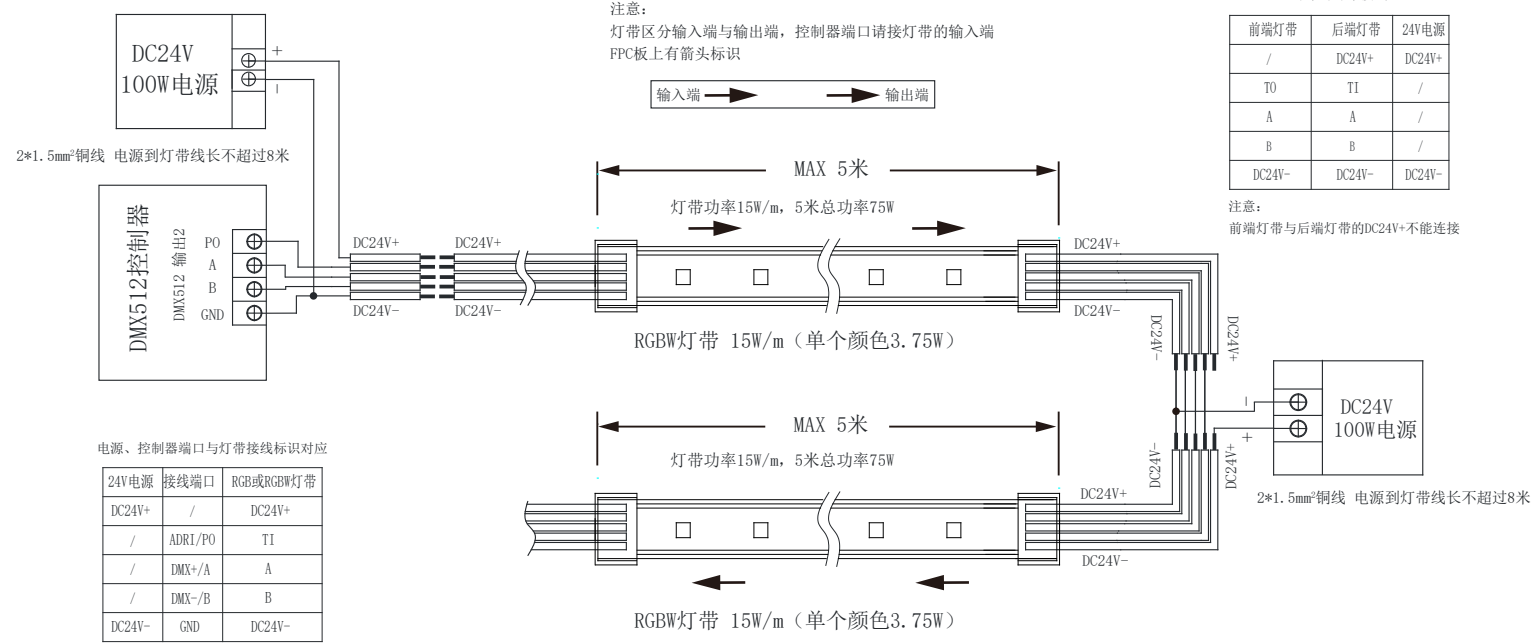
DC24V
100W电源
+
-

2*1.5mm²铜线 电源到灯带线长不超过8米

DMX512控制器
DMX512 输出2
PO
A
B
GND

注意：
灯带区分输入端与输出端，控制器端口请接灯带的输入端
FPC板上有箭头标识

输入端 输出端

| 前端灯带 | 后端灯带 | 24V电源 |
|---|---|---|
| / | DC24V+ | DC24V+ |
| TO | TI | / |
| A | A | / |
| B | B | / |
| DC24V- | DC24V- | DC24V- |

注意：
前端灯带与后端灯带的DC24V+不能连接

MAX 5米
灯带功率15W/m，5米总功率75W
DC24V+
DC24V+
DC24V-
DC24V-
DC24V+
DC24V-
RGBW灯带 15W/m（单个颜色3.75W）

DC24V-
DC24V+
-
+
DC24V
100W电源
DC24V-
DC24V+

2*1.5mm²铜线 电源到灯带线长不超过8米

电源、控制器端口与灯带接线标识对应

| 24V电源 | 接线端口 | RGB或RGBW灯带 |
|---|---|---|
| DC24V+ | / | DC24V+ |
| / | ADRI/PO | TI |
| / | DMX+/A | A |
| / | DMX-/B | B |
| DC24V- | GND | DC24V- |

MAX 5米
灯带功率15W/m，5米总功率75W
DC24V+
DC24V-
RGBW灯带 15W/m（单个颜色3.75W）